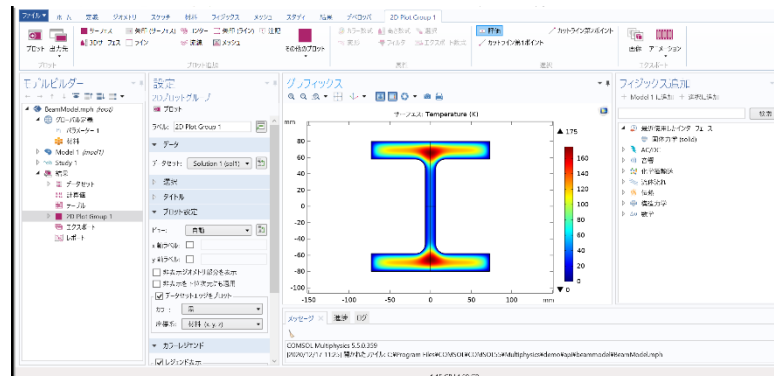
ファイル ▾ ホーム 定義 ジオメトリ スケッチ 材料 フィジックス メッシュ スタディ 結果 デベロッパー 2D Plot Group 1

プロット 出力先 ■ サーフェス ■ 矢印 (サーフェス) ■ 矢印 (ライン) ■ 粒子 ■ 3Dラインフェス ■ ライン ■ 等値 ■ メッシュ ■ 等高線 ■ ラベル
その他のプロット
カラー表現 ■ 変形 ■ フィルタ ■ 選択 ■ 高さ表現 ■ 矢印表現
標準 カットライン2Dポイント カットライン2Dポイント
画像 アニメーション
プロット プロット追加 属性 選択 エクスポート

モデルビルダー
BeamModel.mph (root)
グローバル定義
パラメータ 1
材料
Model 1 (mod1)
Study 1
結果
データセット
計算値
テーブル
2D Plot Group 1
エクスポート
レポート

設定
2Dプロットグループ
プロット
ラベル: 2D Plot Group 1
▾ データ
データセット: Solution 1 (sol1)
▸ 選択
▸ タイトル
▾ プロット設定
ビュー: 自動
x 軸ラベル:
y 軸ラベル:
非表示のジオメトリ部分を表示
非表示を十分表示にも適用
データセットエッジをプロット
カラー: 黒
座標系: 材料 (X, Y, Z)
▾ カラーレジェンド
レジェンド表示

グラフィックス
サーフェス: Temperature (K)
▲ 175
160
140
120
100
80
60
40
20
▼ 0
mm
80
60
40
20
0
-20
-40
-60
-80
-100
-150 -100 -50 0 50 100 150

メッセージ × 進捗 ログ
COMSOL Multiphysics 5.5.0.359
[2020/12/14 11:23] 開かれたファイル: C:¥Program Files¥COMSOL¥COMSOL55¥Multiphysics¥demo¥api¥beammodel¥BeamModel.mph

フィジックス追加
+ Model 1 に追加 − 追加
検索
最近使用したインターフェース
固体力学 (solid)
AC/DC
音響
化学種輸送
流体流れ
伝熱
構造力学
数学